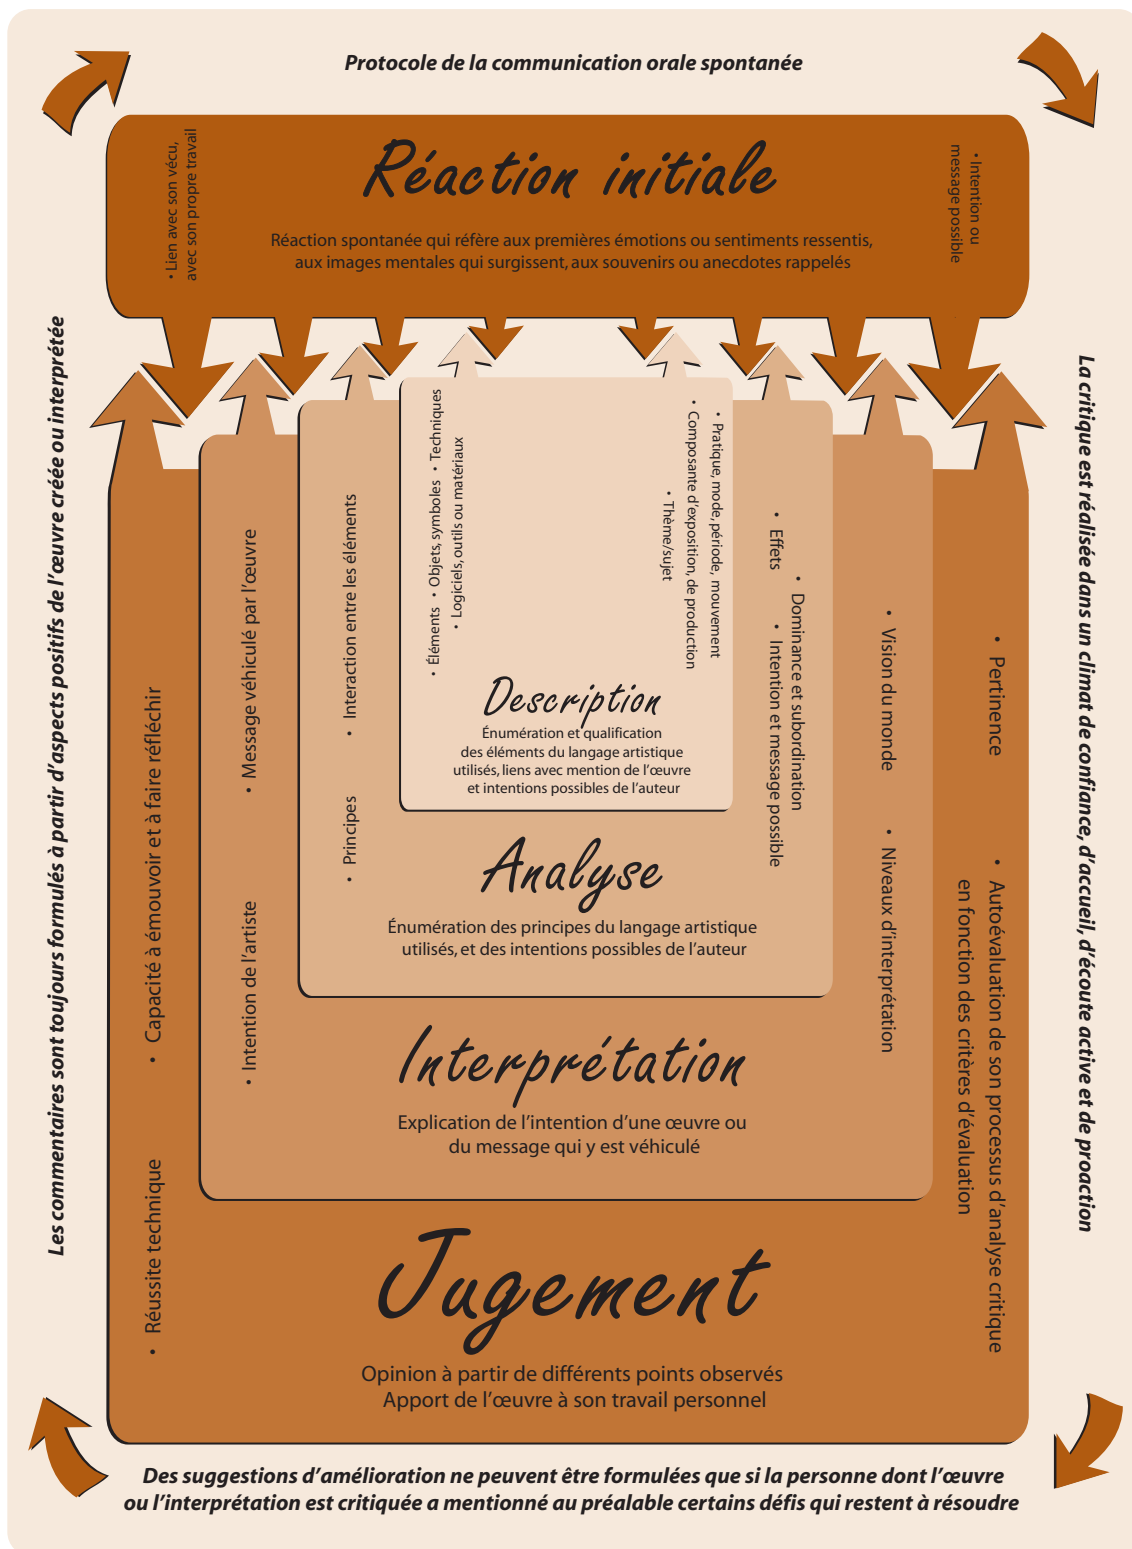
Protocole de la communication orale spontanée

Réaction initiale

• Lien avec son vécu, avec son propre travail

• Intention ou message possible

Réaction spontanée qui réfère aux premières émotions ou sentiments ressentis, aux images mentales qui surgissent, aux souvenirs ou anecdotes rappelés

Les commentaires sont toujours formulés à partir d'aspects positifs de l'œuvre créée ou interprétée

La critique est réalisée dans un climat de confiance, d'accueil, d'écoute active et de proaction

• Éléments • Objets, symboles • Techniques • Logiciels, outils ou matériaux

• Pratique, mode, période, mouvement • Composante d'exposition, de production • Thème/sujet

Description

Énumération et qualification des éléments du langage artistique utilisés, liens avec mention de l'œuvre et intentions possibles de l'auteur

• Principes • Interaction entre les éléments

• Effets • Dominance et subordination • Intention et message possible

Analyse

Énumération des principes du langage artistique utilisés, et des intentions possibles de l'auteur

• Intention de l'artiste • Message véhiculé par l'œuvre

• Vision du monde • Niveaux d'interprétation

Interprétation

Explication de l'intention d'une œuvre ou du message qui y est véhiculé

• Réussite technique • Capacité à émouvoir et à faire réfléchir

• Pertinence • Autoévaluation de son processus d'analyse critique en fonction des critères d'évaluation

Jugement

Opinion à partir de différents points observés
Apport de l'œuvre à son travail personnel

Des suggestions d'amélioration ne peuvent être formulées que si la personne dont l'œuvre ou l'interprétation est critiquée a mentionné au préalable certains défis qui restent à résoudre